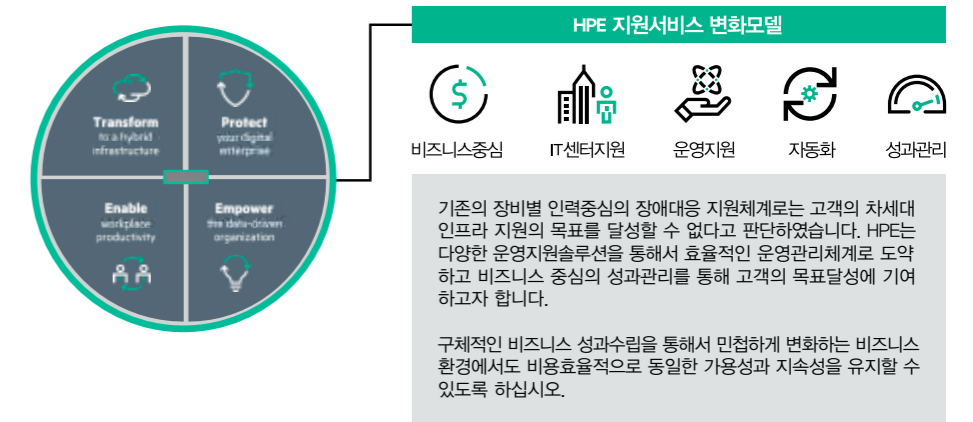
Transform
to a hybrid infrastructure

Protect
your digital enterprise

Enable
workplace productivity

Empower
the data-driven organization

HPE 지원서비스 변화모델

비즈니스중심

IT센터지원

운영지원

자동화

성과관리

기존의 장비별 인력중심의 장애대응 지원체계로는 고객의 차세대 인프라 지원의 목표를 달성할 수 없다고 판단하였습니다. HPE는 다양한 운영지원솔루션을 통해서 효율적인 운영관리체계로 도약하고 비즈니스 중심의 성과관리를 통해 고객의 목표달성에 기여하고자 합니다.

구체적인 비즈니스 성과수립을 통해서 민첩하게 변화하는 비즈니스 환경에서도 비용효율적으로 동일한 가용성과 지속성을 유지할 수 있도록 하십시오.